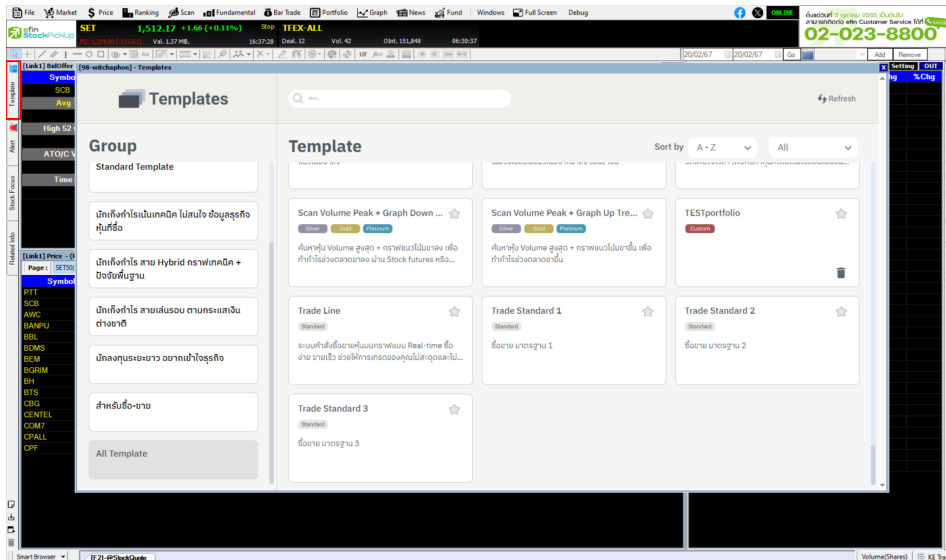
File Market Price Ranking Scan Fundamental Bar Trade Portfolio Graph News Fund Windows Full Screen Debug

ONLINE

efin StockPickup

SET 1,512.17 +1.66 (+0.11%) Stop TFEX-ALL

Val. 1.37 MB. 16:37:28 Deal. 12 Vol. 42 OInt. 151,848 06:30:37

02-023-8800

20/02/67 20/02/67 Go Add Remove

[Link1] BidOffer

Symbol

SCB

Avg

High 52 W

ATO/C V

Time

[Link1] Price - (

Page: SET50

Symbol

PTT
SCB
AWC
BANPU
BBL
BDMS
BEM
BGRIM
BH
BTS
CBG
CENTEL
COM7
CPALL
CPF

Setting OUT

Chg %Chg

Template Alert Stock Focus Related Info

[98-witchaphon] - Templates

Templates

Refresh

Group

Standard Template

นักเก็งกำไรเน้นเทคนิค ไม่สนใจ ข้อมูลธุรกิจ หุ้นที่ซื้อ

นักเก็งกำไร สาย Hybrid กราฟเทคนิค + ปัจจัยพื้นฐาน

นักเก็งกำไร สายเล่นรอบ ตามกระแสเงินต่างชาติ

นักลงทุนระยะยาว อยากเข้าใจธุรกิจ

สำหรับซื้อ-ขาย

All Template

Template

Sort by A - Z All

Scan Volume Peak + Graph Down ...

Silver Gold Platinum

ค้นหาหุ้น Volume สูงสุด + กราฟแนวโน้มขาลง เพื่อทำกำไรช่วงตลาดขาลง ผ่าน Stock futures หรือ...

Scan Volume Peak + Graph Up Tre...

Silver Gold Platinum

ค้นหาหุ้น Volume สูงสุด + กราฟแนวโน้มขาขึ้น เพื่อทำกำไรช่วงตลาดขาขึ้น

TESTportfolio

Custom

Trade Line

Standard

ระบบคำสั่งซื้อขายหุ้นบนกราฟแบบ Real-time ซื้อง่าย ขายเร็ว ช่วยให้การเทรดของคุณไม่สะดุดและไม่...

Trade Standard 1

Standard

ซื้อขาย มาตรฐาน 1

Trade Standard 2

Standard

ซื้อขาย มาตรฐาน 2

Trade Standard 3

Standard

ซื้อขาย มาตรฐาน 3

Smart Browser [EF2] @StockQuote Volume(Shares) KE Tr